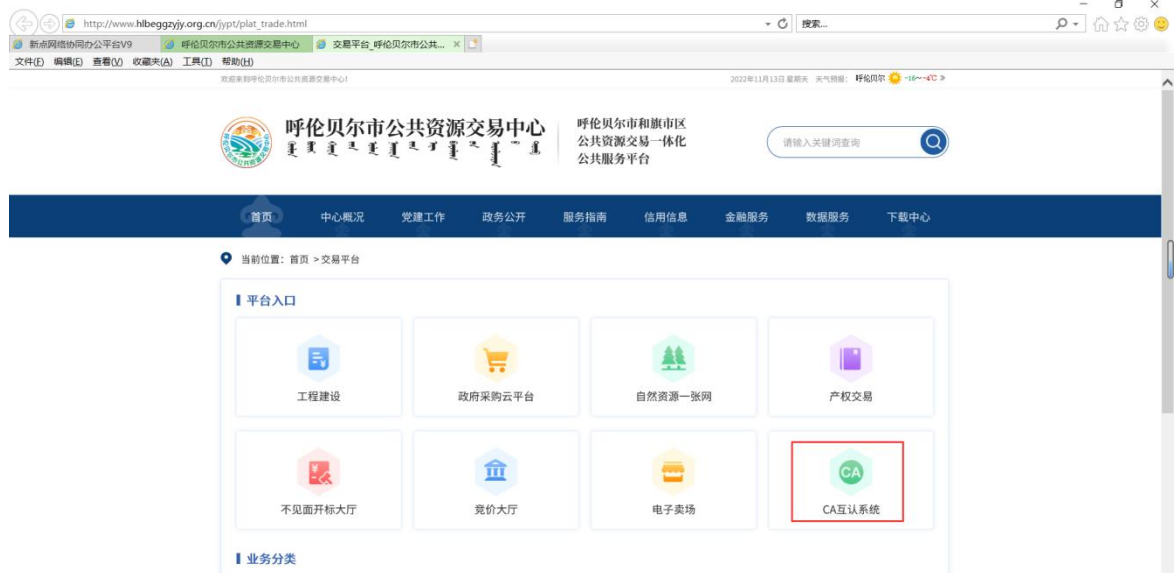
http://www.hlbeggzyjy.org.cn/jypt/plat_trade.html

搜索...

新点网络协同办公平台V9
呼伦贝尔市公共资源交易中心
交易平台_呼伦贝尔市公共...

文件(F) 编辑(E) 查看(V) 收藏夹(A) 工具(T) 帮助(H)

欢迎来到呼伦贝尔市公共资源交易中心!

2022年11月13日 星期天 天气预报: 呼伦贝尔 -16~-4℃ »

呼伦贝尔市公共资源交易中心

呼伦贝尔市和旗市区
公共资源交易一体化
公共服务平台

请输入关键词查询

首页 中心概况 党建工作 政务公开 服务指南 信用信息 金融服务 数据服务 下载中心

当前位置: 首页 > 交易平台

平台入口

工程建设

政府采购云平台

自然资源一张网

产权交易

不见面开标大厅

竞价大厅

电子卖场

CA

CA互认系统

业务分类